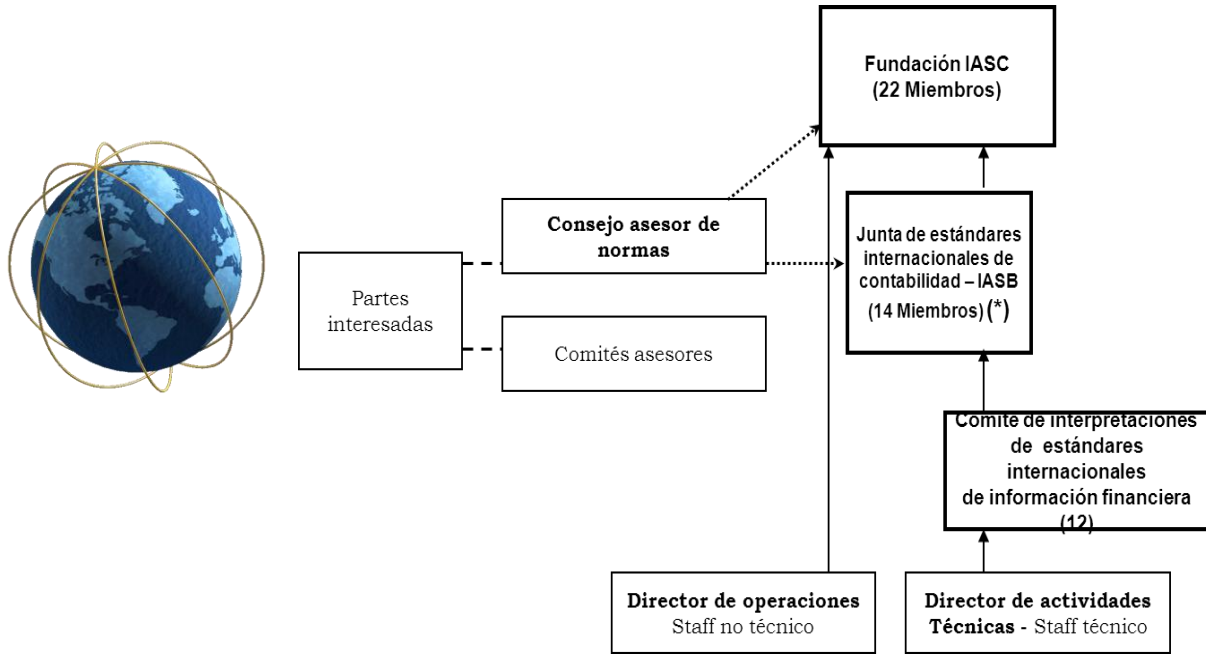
Fundación IASC
(22 Miembros)

Consejo asesor de normas

Junta de estándares internacionales de contabilidad – IASB
(14 Miembros) (*)

Partes interesadas

Comités asesores

Comité de interpretaciones de estándares internacionales de información financiera
(12)

Director de operaciones
Staff no técnico

Director de actividades Técnicas - Staff técnico